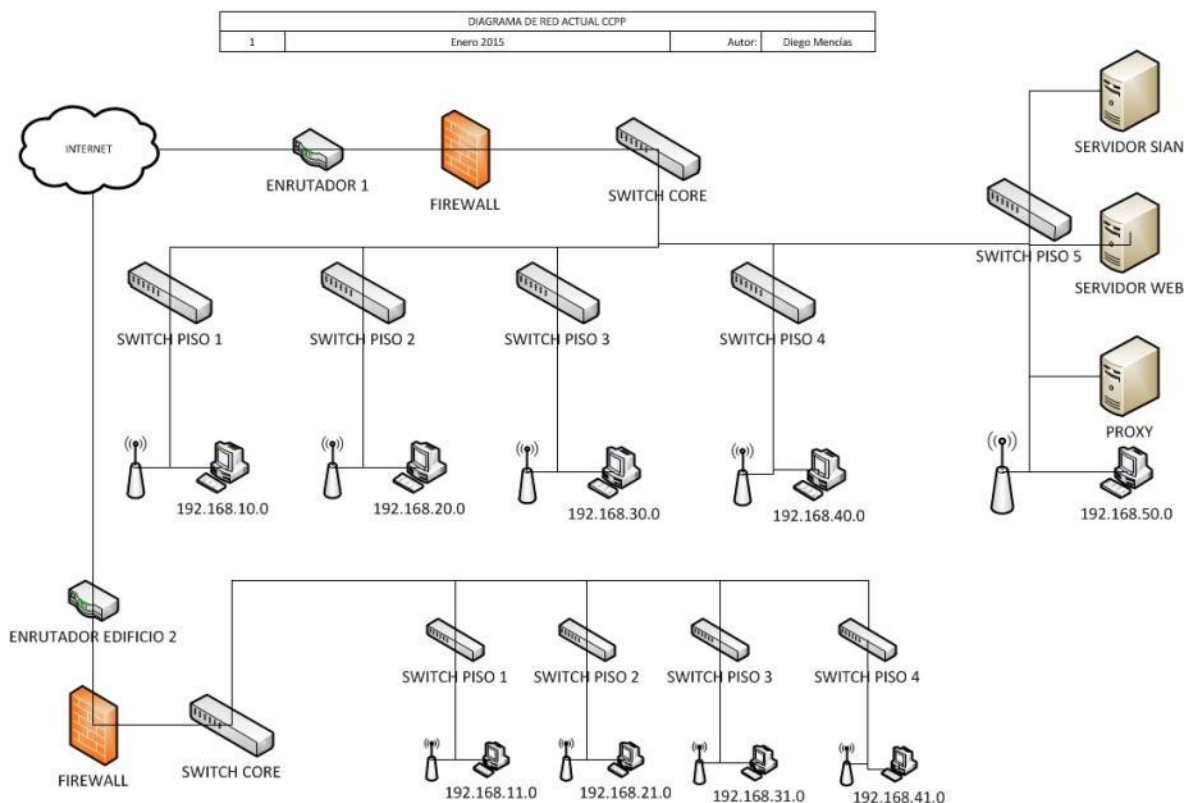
| DIAGRAMA DE RED ACTUAL CCPP | | | |
|---|---|---|---|
| 1 | Enero 2015 | Autor: | Diego Mencías |

INTERNET

ENRUTADOR 1

FIREWALL

SWITCH CORE

SERVIDOR SIAN

SWITCH PISO 5

SERVIDOR WEB

SWITCH PISO 1

SWITCH PISO 2

SWITCH PISO 3

SWITCH PISO 4

PROXY

192.168.10.0

192.168.20.0

192.168.30.0

192.168.40.0

192.168.50.0

ENRUTADOR EDIFICIO 2

SWITCH PISO 1

SWITCH PISO 2

SWITCH PISO 3

SWITCH PISO 4

FIREWALL

SWITCH CORE

192.168.11.0

192.168.21.0

192.168.31.0

192.168.41.0